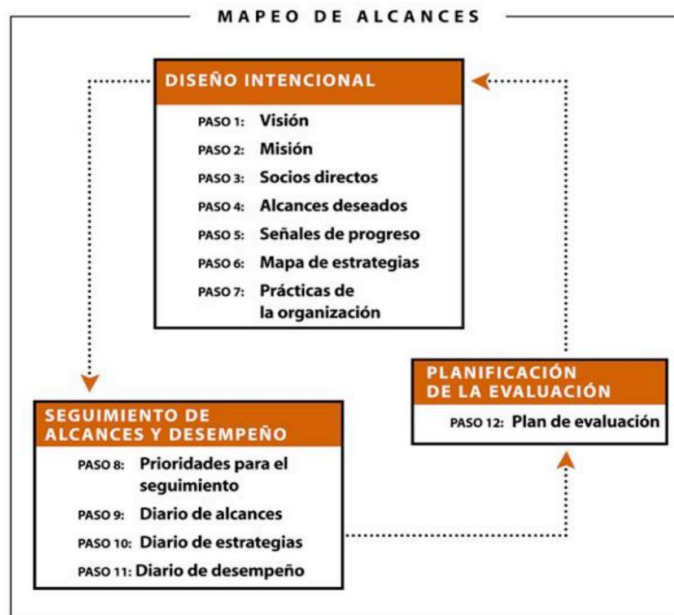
MAPEO DE ALCANCES

DISEÑO INTENCIONAL

PASO 1: Visión
PASO 2: Misión
PASO 3: Socios directos
PASO 4: Alcances deseados
PASO 5: Señales de progreso
PASO 6: Mapa de estrategias
PASO 7: Prácticas de la organización

PLANIFICACIÓN DE LA EVALUACIÓN

PASO 12: Plan de evaluación

SEGUIMIENTO DE ALCANCES Y DESEMPEÑO

PASO 8: Prioridades para el seguimiento
PASO 9: Diario de alcances
PASO 10: Diario de estrategias
PASO 11: Diario de desempeño